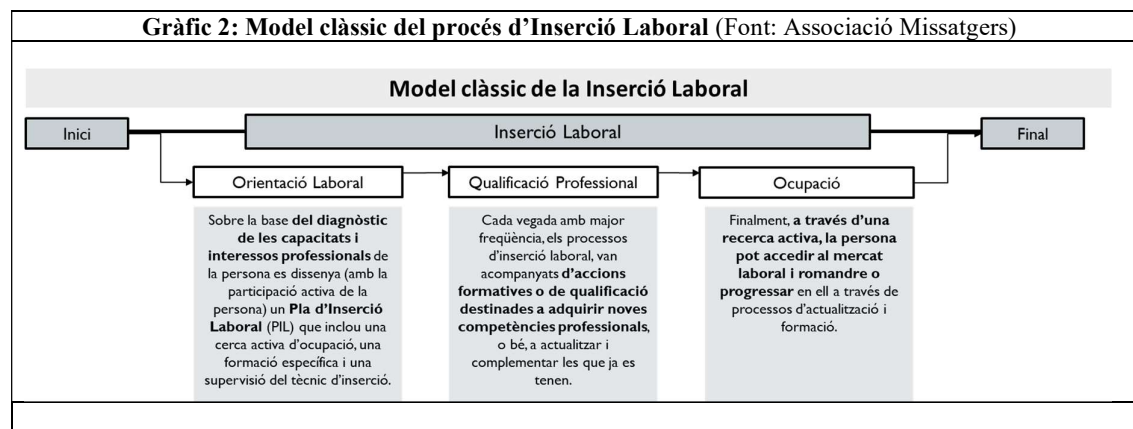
Gràfic 2: Model clàssic del procés d'Inserció Laboral (Font: Associació Missatgers)

Model clàssic de la Inserció Laboral

Inici

Inserció Laboral

Final

Orientació Laboral

Qualificació Professional

Ocupació

Sobre la base del diagnòstic de les capacitats i interessos professionals de la persona es dissenya (amb la participació activa de la persona) un Pla d'Inserció Laboral (PIL) que inclou una cerca activa d'ocupació, una formació específica i una supervisió del tècnic d'inserció.

Cada vegada amb major freqüència, els processos d'inserció laboral, van acompanyats d'accions formatives o de qualificació destinades a adquirir noves competències professionals, o bé, a actualitzar i complementar les que ja es tenen.

Finalment, a través d'una recerca activa, la persona pot accedir al mercat laboral i romandre o progressar en ell a través de processos d'actualització i formació.